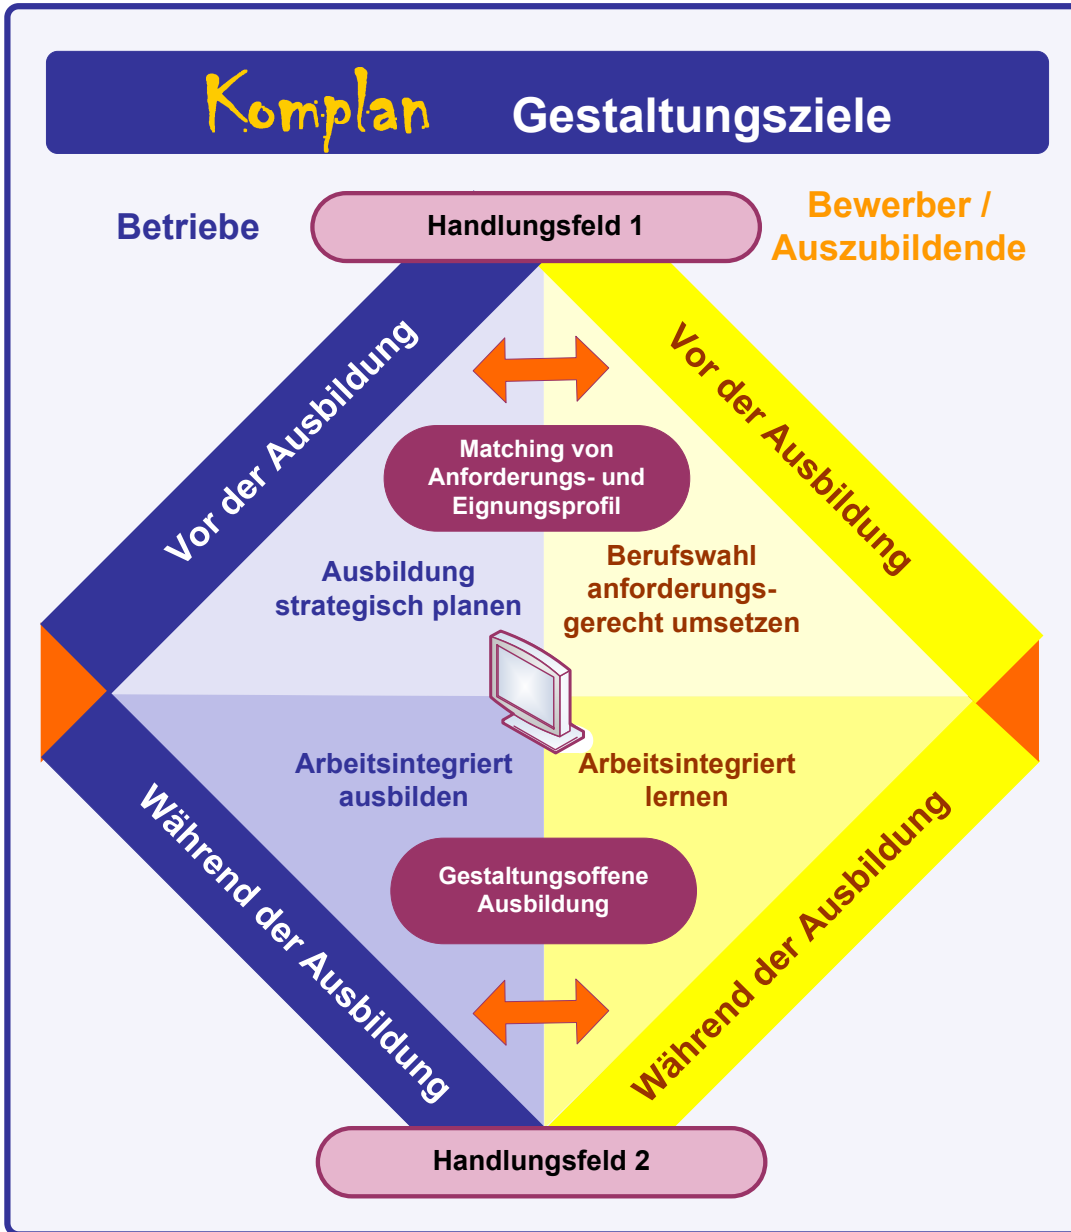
Komplan Gestaltungsziele

Betriebe

Handlungsfeld 1

Bewerber / Auszubildende

Vor der Ausbildung

Vor der Ausbildung

Matching von Anforderungs- und Eignungsprofil

Ausbildung strategisch planen

Berufswahl anforderungsgerecht umsetzen

Arbeitsintegriert ausbilden

Arbeitsintegriert lernen

Gestaltungsoffene Ausbildung

Während der Ausbildung

Während der Ausbildung

Handlungsfeld 2